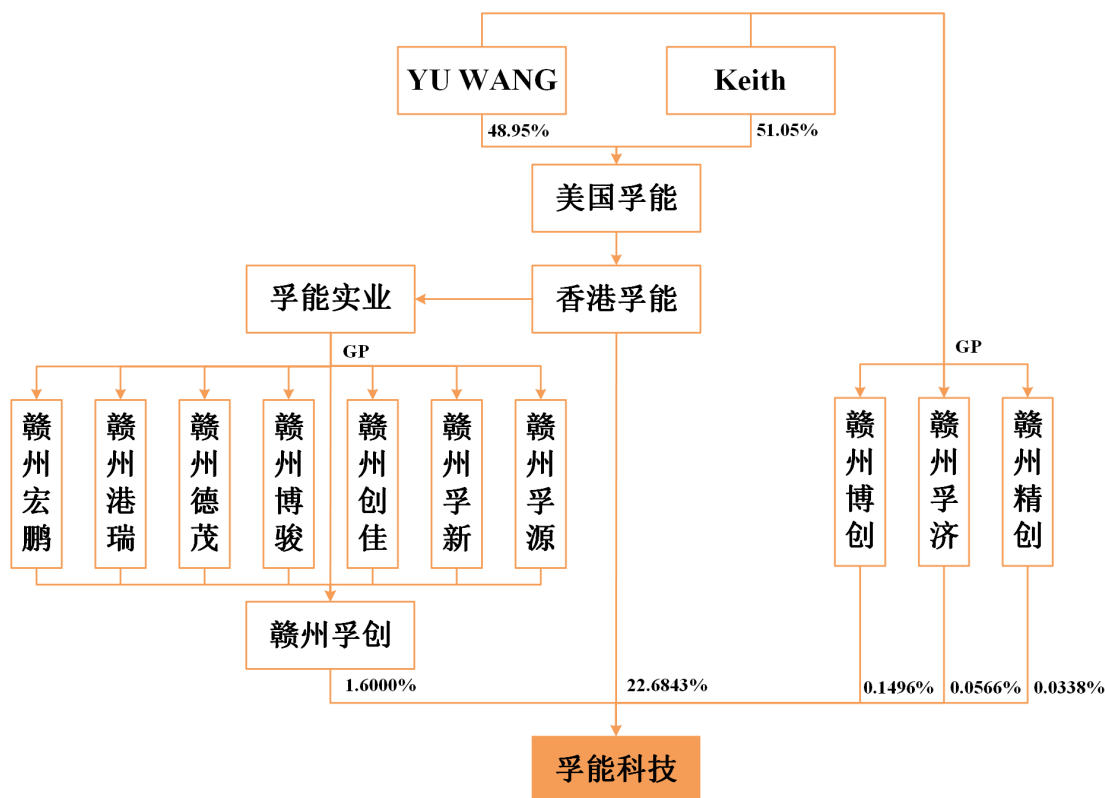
YU WANG

Keith

48.95%

51.05%

美国孚能

孚能实业

香港孚能

GP

GP

赣州宏鹏

赣州港瑞

赣州德茂

赣州博骏

赣州创佳

赣州孚新

赣州孚源

赣州博创

赣州孚济

赣州精创

赣州孚创

1.6000%

22.6843%

0.1496%

0.0566%

0.0338%

孚能科技